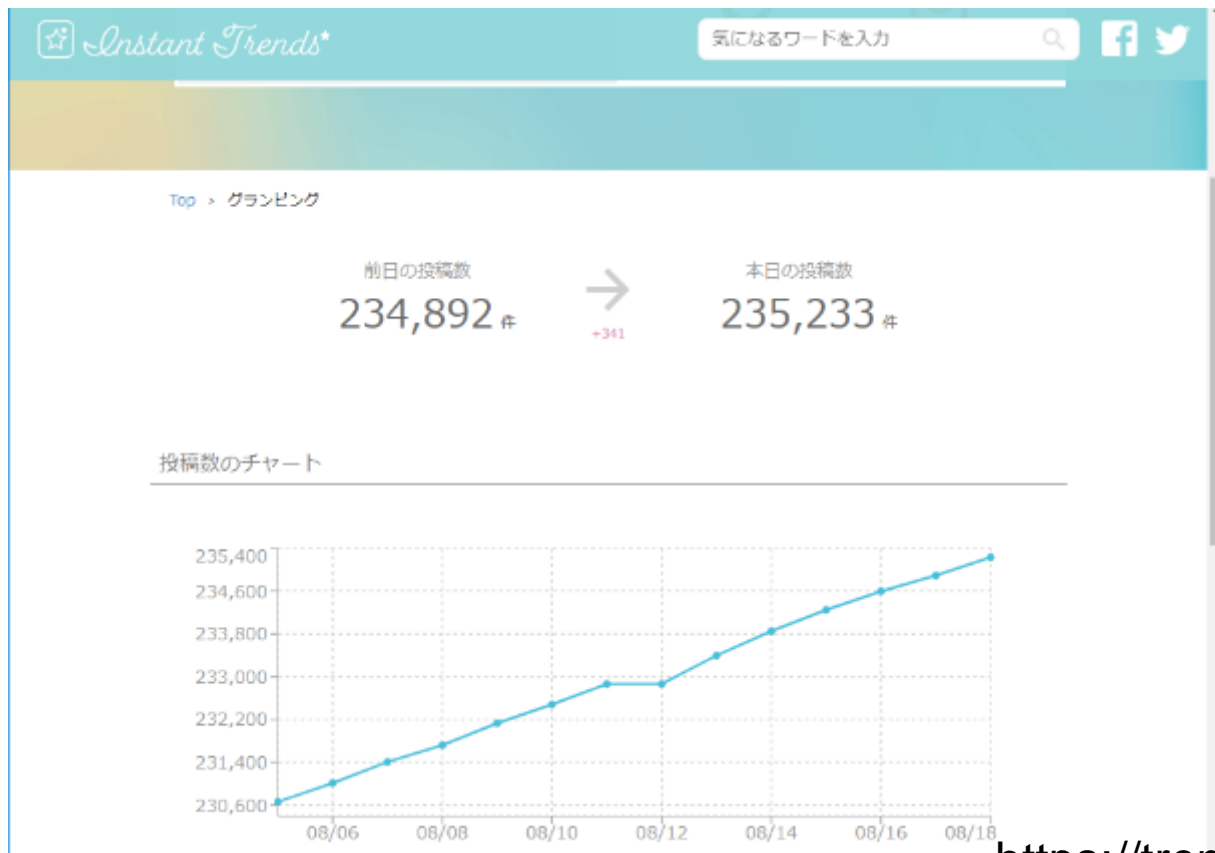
Instant Trends

気になるワードを入力

Top > グランピング

前日の投稿数
234,892 件

+341

本日の投稿数
235,233 件

投稿数のチャート

235,400
234,600
233,800
233,000
232,200
231,400
230,600

08/06 08/08 08/10 08/12 08/14 08/16 08/18

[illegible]